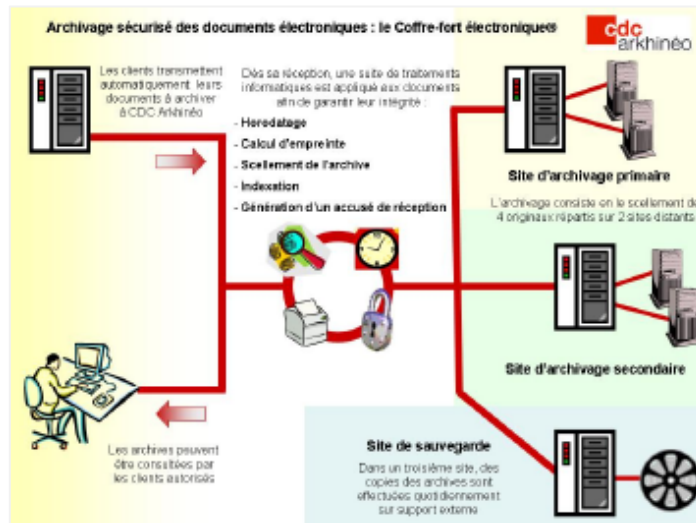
Archivage sécurisé des documents électroniques : le Coffre-fort électronique®

cdc arkhinéo

Les clients transmettent automatiquement leurs documents à archiver à CDC Arkhinéo

Dès sa réception, une suite de traitements informatiques est appliqué aux documents afin de garantir leur intégrité :

- Horodatage
- Calcul d'empreinte
- Scellement de l'archive
- Indexation
- Génération d'un accusé de réception

Site d'archivage primaire

L'archivage consiste en le scellement de 4 originaux répartis sur 2 sites distants

Site d'archivage secondaire

Les archives peuvent être consultées par les clients autorisés

Site de sauvegarde

Dans un troisième site, des copies des archives sont effectuées quotidiennement sur support externe